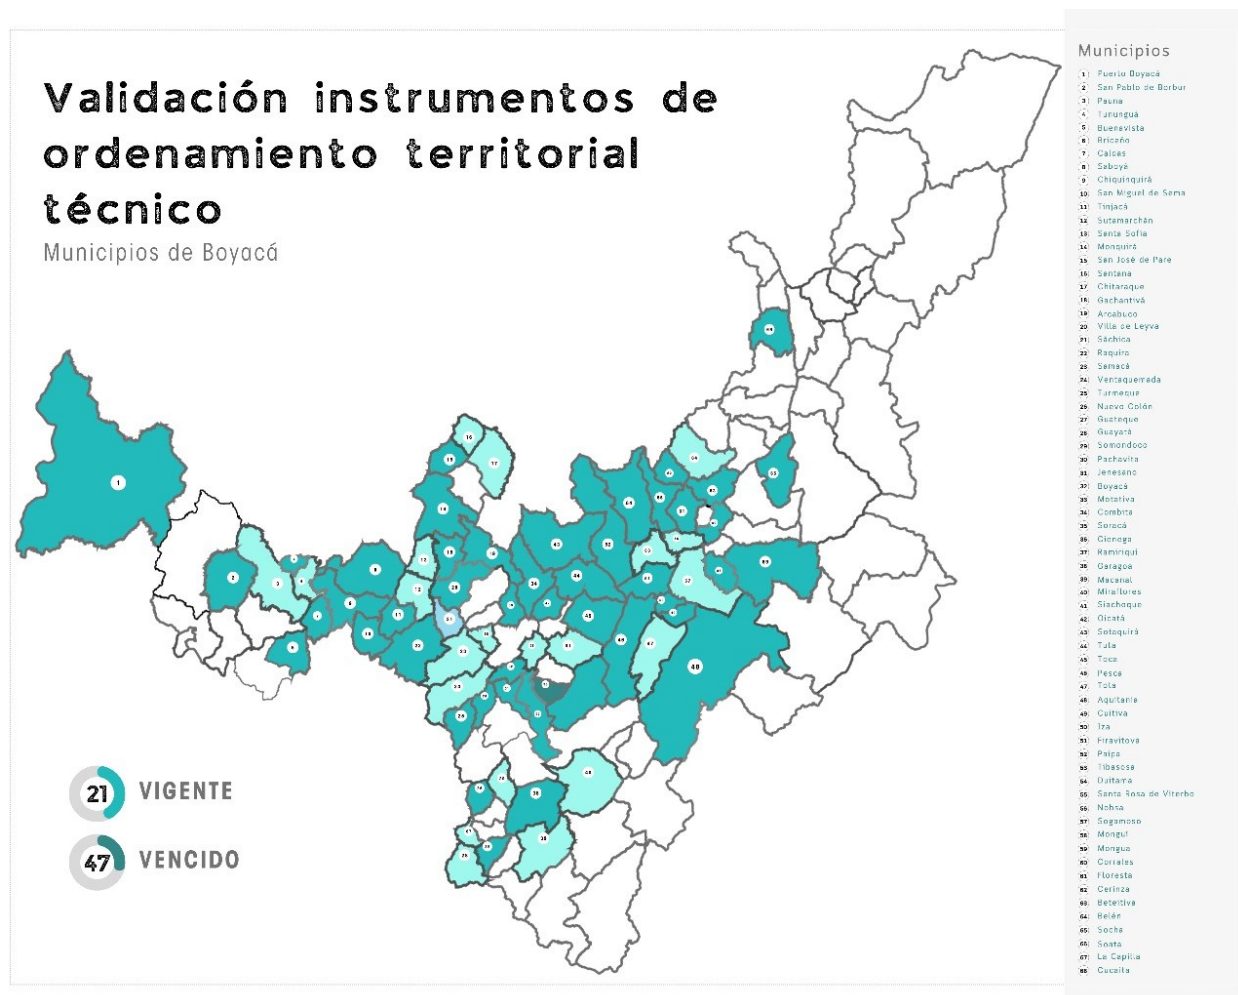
Validación instrumentos de ordenamiento territorial técnico

Municipios de Boyacá

21 VIGENTE

47 VENCIDO

Municipios
1 Puerto Boyacá
2 San Pablo de Borbur
3 Pauna
4 Tununguá
5 Buenavista
6 Briceño
7 Caldas
8 Saboyá
9 Chiquinquirá
10 San Miguel de Sema
11 Tinjacá
12 Sutamarchán
13 Santa Sofía
14 Moniquirá
15 San José de Pare
16 Santana
17 Chitaraque
18 Gachantivá
19 Arcabuco
20 Villa de Leyva
21 Sáchica
22 Ráquira
23 Samacá
24 Ventaquemada
25 Turmequé
26 Nuevo Colón
27 Guateque
28 Guayatá
29 Somondoco
30 Pachavita
31 Jenesano
32 Boyacá
33 Motavita
34 Combita
35 Soracá
36 Ciénega
37 Ramiriquí
38 Garagoa
39 Macanal
40 Miraflores
41 Siachoque
42 Oicatá
43 Sotaquirá
44 Tuta
45 Toca
46 Pesca
47 Tota
48 Aquitania
49 Cuitiva
50 Iza
51 Firavitoba
52 Paipa
53 Tibasosa
54 Duitama
55 Santa Rosa de Viterbo
56 Nobsa
57 Sogamoso
58 Mongui
59 Mongua
60 Corrales
61 Floresta
62 Cerinza
63 Betéitiva
64 Belén
65 Socha
66 Soata
67 La Capilla
68 Cucaita